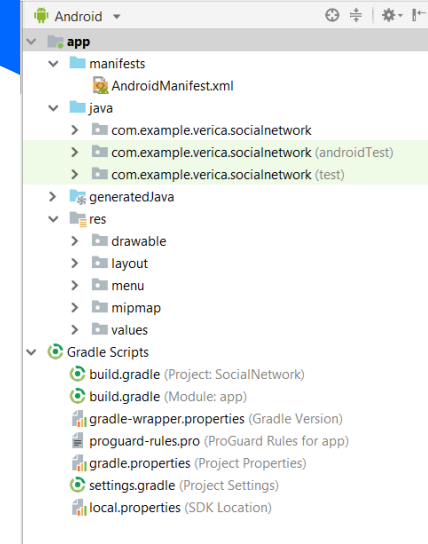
Android

app
manifests
AndroidManifest.xml
java
com.example.verica.socialnetwork
com.example.verica.socialnetwork (androidTest)
com.example.verica.socialnetwork (test)
generatedJava
res
drawable
layout
menu
mipmap
values
Gradle Scripts
build.gradle (Project: SocialNetwork)
build.gradle (Module: app)
gradle-wrapper.properties (Gradle Version)
proguard-rules.pro (ProGuard Rules for app)
gradle.properties (Project Properties)
settings.gradle (Project Settings)
local.properties (SDK Location)